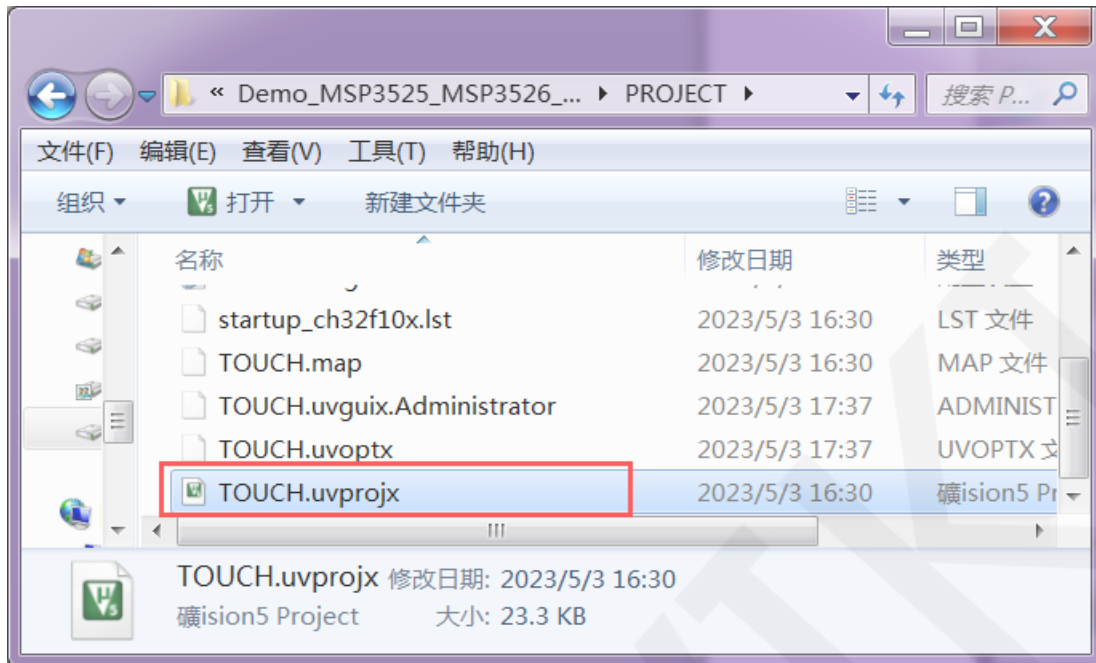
« Demo_MSP3525_MSP3526_... ▸ PROJECT ▸

搜索 P...

文件(F) 编辑(E) 查看(V) 工具(T) 帮助(H)

组织 ▾ 打开 ▾ 新建文件夹

| 名称 | 修改日期 | 类型 |
|---|---|---|
| startup_ch32f10x.lst | 2023/5/3 16:30 | LST 文件 |
| TOUCH.map | 2023/5/3 16:30 | MAP 文件 |
| TOUCH.uvguix.Administrator | 2023/5/3 17:37 | ADMINIST |
| TOUCH.uvoptx | 2023/5/3 17:37 | UVOPTX 文 |
| TOUCH.uvprojx | 2023/5/3 16:30 | 礦ision5 Pr |

TOUCH.uvprojx 修改日期: 2023/5/3 16:30
礦ision5 Project 大小: 23.3 KB